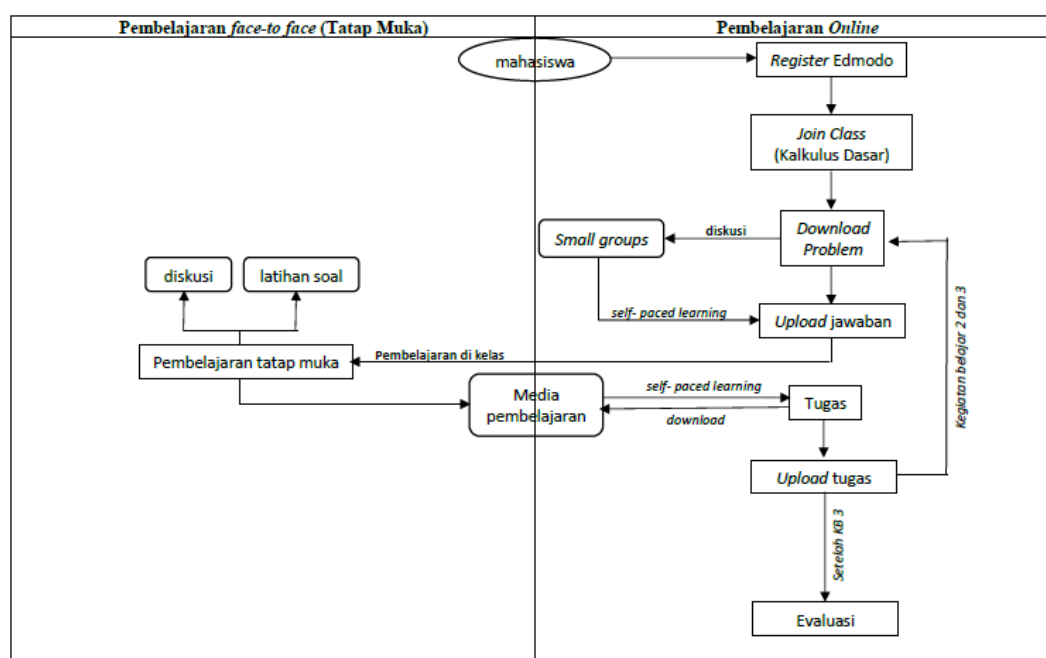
| Pembelajaran *face-to face* (Tatap Muka) | Pembelajaran *Online* |
|---|---|

mahasiswa

*Register* Edmodo

*Join Class* (Kalkulus Dasar)

*Download Problem*

diskusi

*Small groups*

*self- paced learning*

*Upload* jawaban

Kegiatan belajar 2 dan 3

diskusi

latihan soal

Pembelajaran tatap muka

Pembelajaran di kelas

Media pembelajaran

*self- paced learning*

*download*

Tugas

*Upload* tugas

Setelah KB 3

Evaluasi